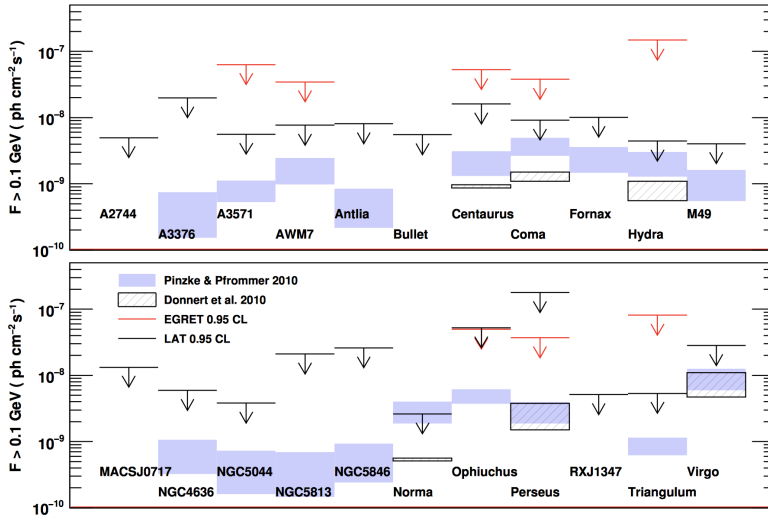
$10^{-7}$
$10^{-8}$
$10^{-9}$
$10^{-10}$
F > 0.1 GeV ( ph cm$^{-2}$s$^{-1}$)

A2744
A3376
A3571
AWM7
Antlia
Bullet
Centaurus
Coma
Fornax
Hydra
M49

Pinzke & Pfrommer 2010
Donnert et al. 2010
EGRET 0.95 CL
LAT 0.95 CL

$10^{-7}$
$10^{-8}$
$10^{-9}$
$10^{-10}$
F > 0.1 GeV ( ph cm$^{-2}$s$^{-1}$)

MACSJ0717
NGC4636
NGC5044
NGC5813
NGC5846
Norma
Ophiuchus
Perseus
RXJ1347
Triangulum
Virgo